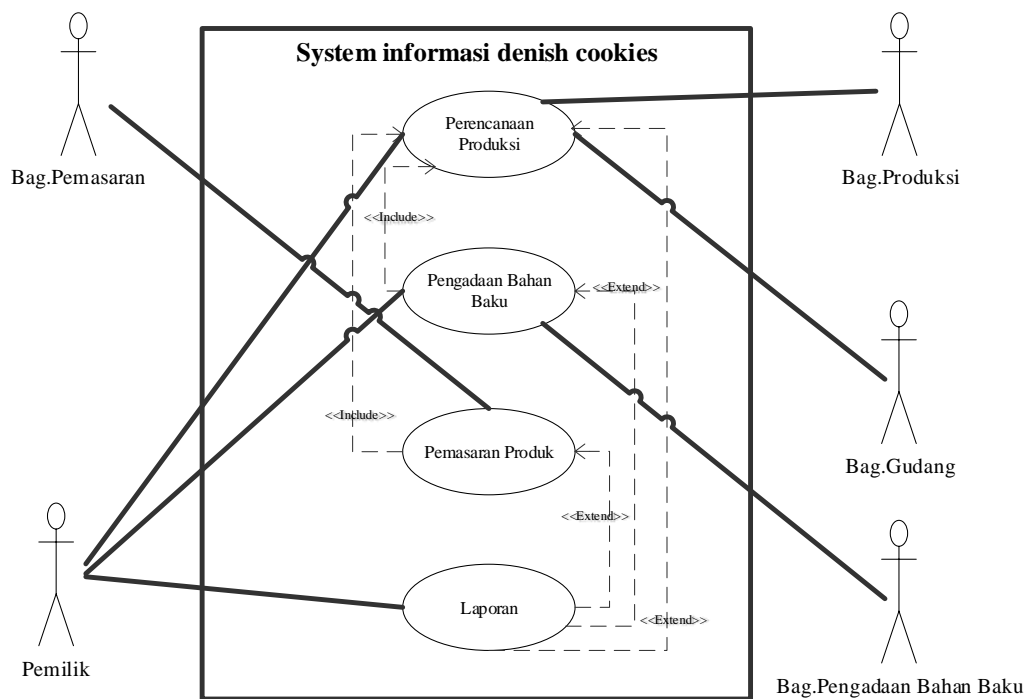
System informasi denish cookies

Bag.Pemasaran

Perencanaan Produksi

Bag.Produksi

<<Include>>

Pengadaan Bahan Baku

<<Extend>>

<<Include>>

Pemasaran Produk

Bag.Gudang

<<Extend>>

Pemilik

Laporan

<<Extend>>

Bag.Pengadaan Bahan Baku